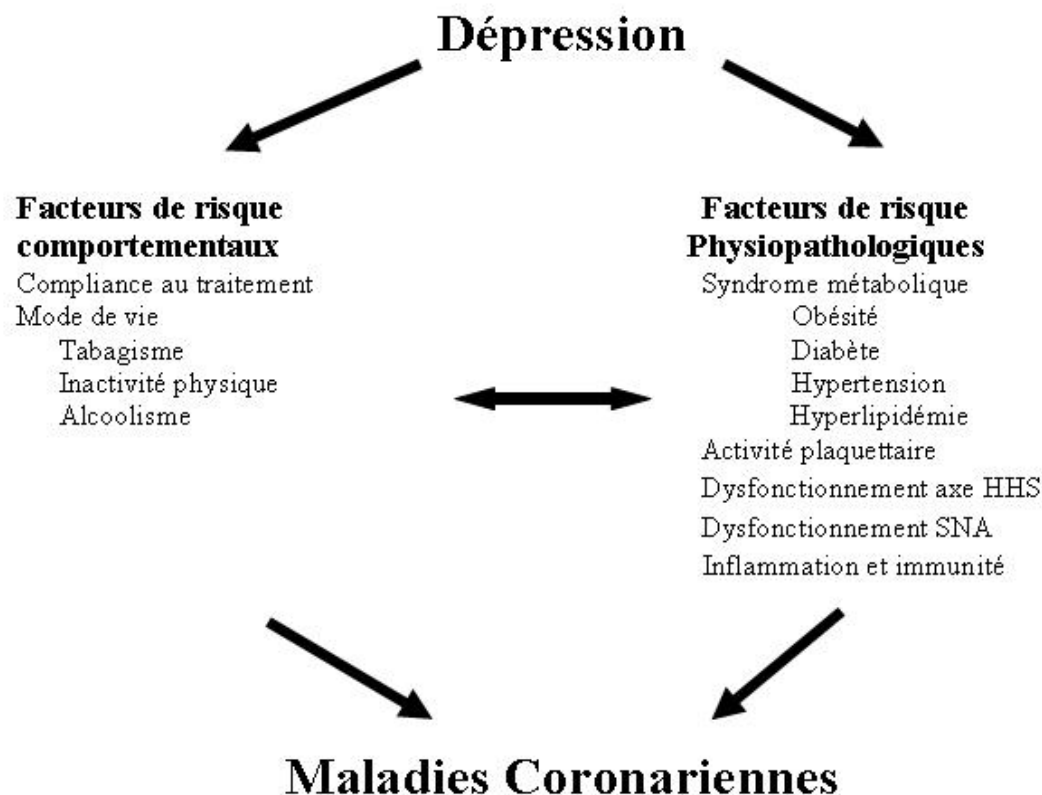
Dépression

Facteurs de risque comportementaux
Compliance au traitement
Mode de vie
Tabagisme
Inactivité physique
Alcoolisme

Facteurs de risque Physiopathologiques
Syndrome métabolique
Obésité
Diabète
Hypertension
Hyperlipidémie
Activité plaquettaire
Dysfonctionnement axe HHS
Dysfonctionnement SNA
Inflammation et immunité

Maladies Coronariennes